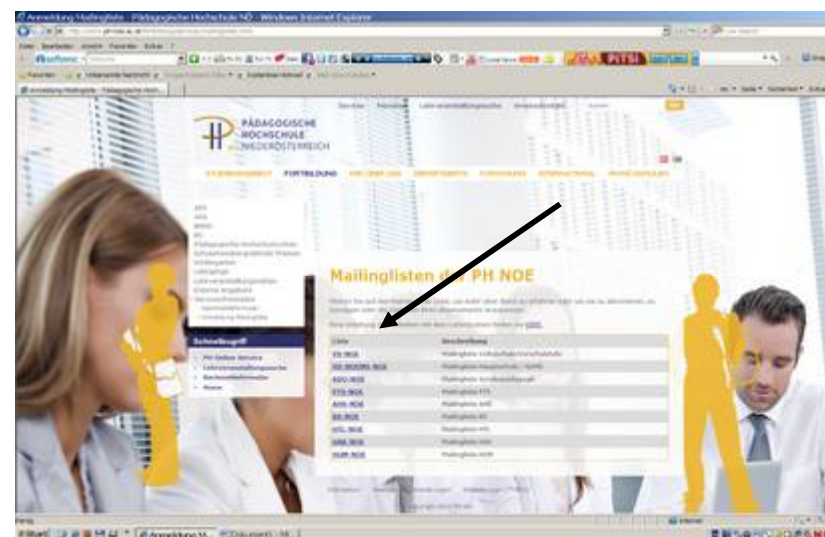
Anmeldung Mailingliste - Pädagogische Hochschule NÖ - Windows Internet Explorer

PÄDAGOGISCHE HOCHSCHULE NIEDERÖSTERREICH

STUDIENANGEBOT FORTBILDUNG

Schnellzugriff

PH Online Service

Mailinglisten der PH NOE

| Liste | Beschreibung |
|---|---|
| VS-NOE | Mailingliste Volksschule/Vorschulstufe |
| HS-NOE | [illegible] |
| ASO-NOE | Mailingliste Sonderpädagogik |
| PTS-NOE | Mailingliste PTS |
| AHS-NOE | Mailingliste AHS |
| BS-NOE | Mailingliste BS |
| HTL-NOE | Mailingliste HTL |
| HAK-NOE | Mailingliste HAK |
| HUM-NOE | Mailingliste HUM |

Start